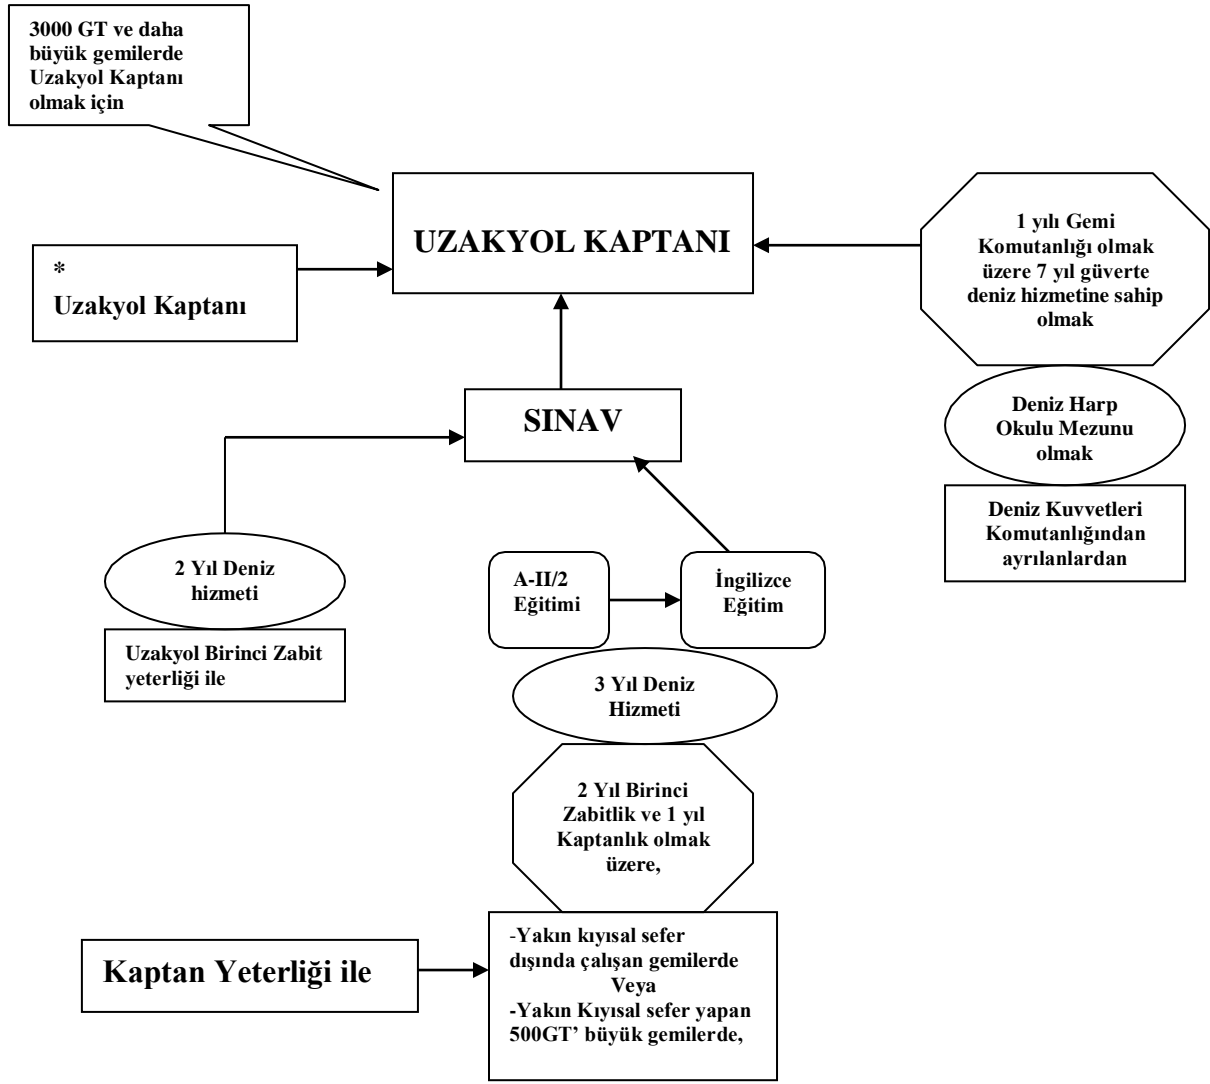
3000 GT ve daha büyük gemilerde Uzakyol Kaptanı olmak için

UZAKYOL KAPTANI

*
Uzakyol Kaptanı

1 yılı Gemi Komutanlığı olmak üzere 7 yıl güverte deniz hizmetine sahip olmak

Deniz Harp Okulu Mezunu olmak

Deniz Kuvvetleri Komutanlığından ayrılanlardan

SINAV

2 Yıl Deniz hizmeti

Uzakyol Birinci Zabit yeterliği ile

A-II/2 Eğitimi

İngilizce Eğitim

3 Yıl Deniz Hizmeti

2 Yıl Birinci Zabitlik ve 1 yıl Kaptanlık olmak üzere,

Kaptan Yeterliği ile

-Yakın kıyısal sefer dışında çalışan gemilerde Veya
-Yakın Kıyısal sefer yapan 500GT' büyük gemilerde,